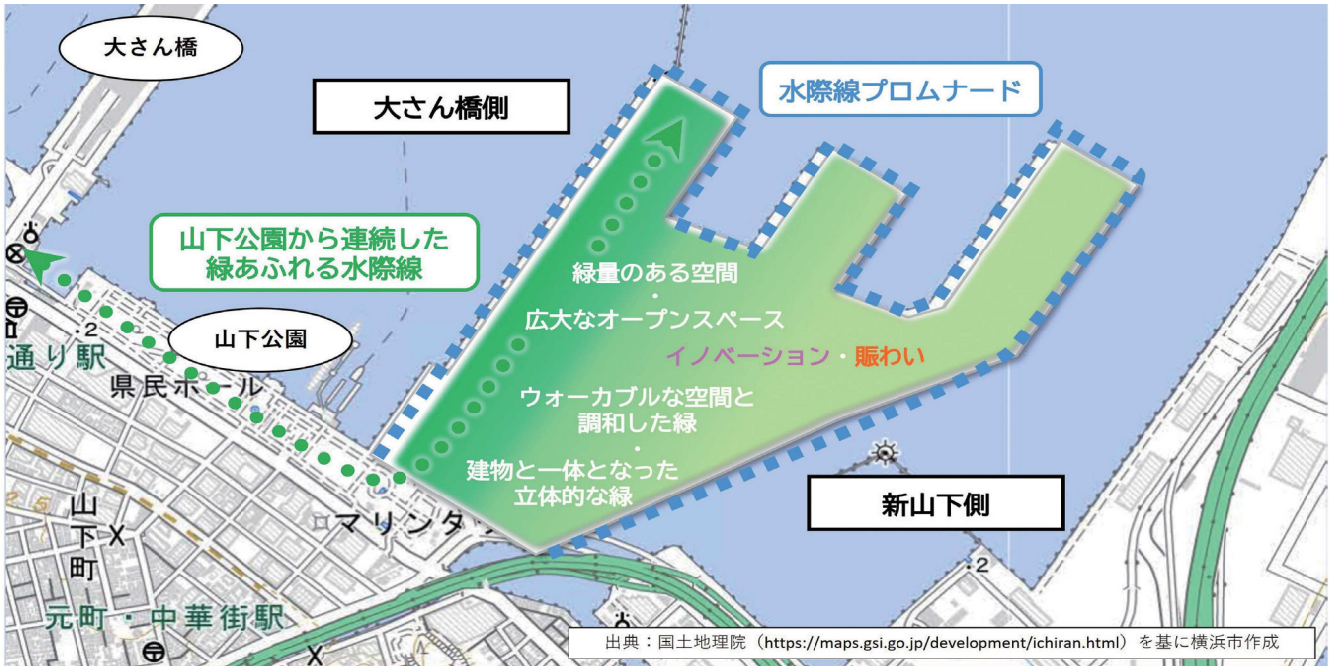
大さん橋

大さん橋側

水際線プロムナード

山下公園から連続した
緑あふれる水際線

山下公園

通り駅

県民ホール

緑量のある空間
・
広大なオープンスペース

イノベーション・賑わい

ウォーカブルな空間と
調和した緑
・
建物と一体となった
立体的な緑

新山下側

山下町

マリンタ

元町・中華街駅

出典：国土地理院（https://maps.gsi.go.jp/development/ichiran.html）を基に横浜市作成